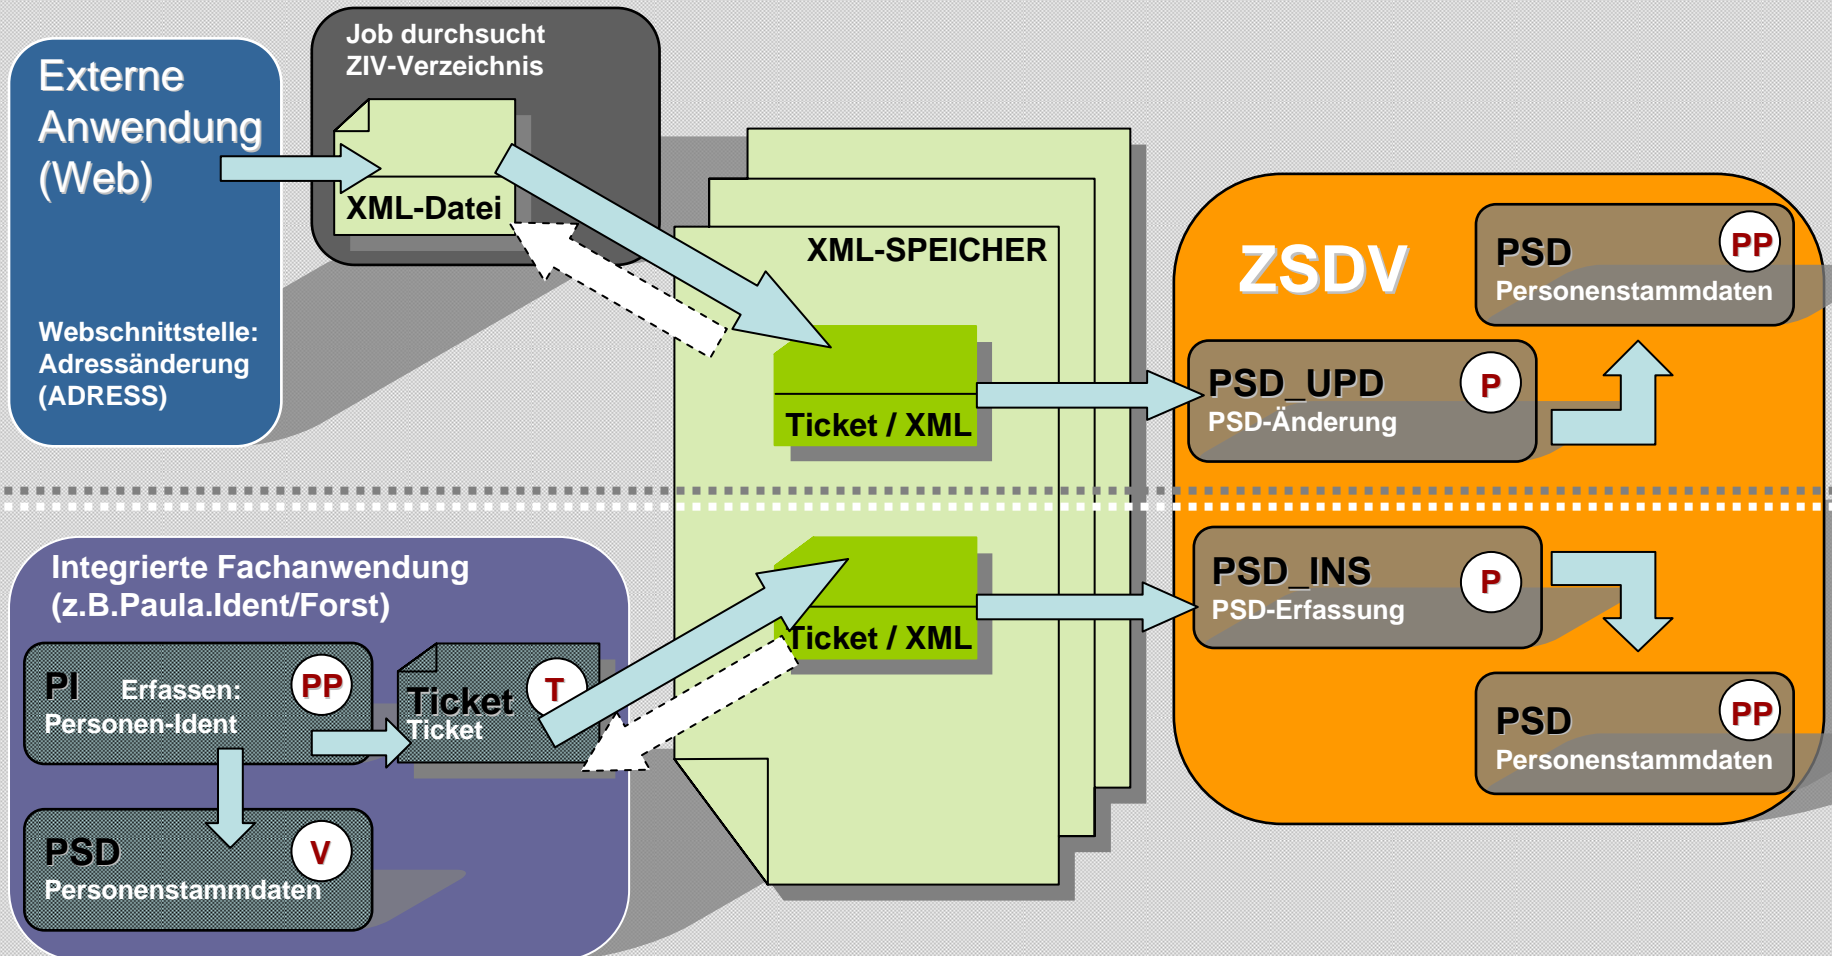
Externe Anwendung (Web)

Webschnittstelle: Adressänderung (ADRESS)

Job durchsucht ZIV-Verzeichnis

XML-Datei

XML-SPEICHER

Ticket / XML

ZSDV

PSD
PP
Personenstammdaten

PSD_UPD
P
PSD-Änderung

Integrierte Fachanwendung (z.B.Paula.Ident/Forst)

PI Erfassen:
PP
Personen-Ident

Ticket
T
Ticket

Ticket / XML

PSD_INS
P
PSD-Erfassung

PSD
V
Personenstammdaten

PSD
PP
Personenstammdaten